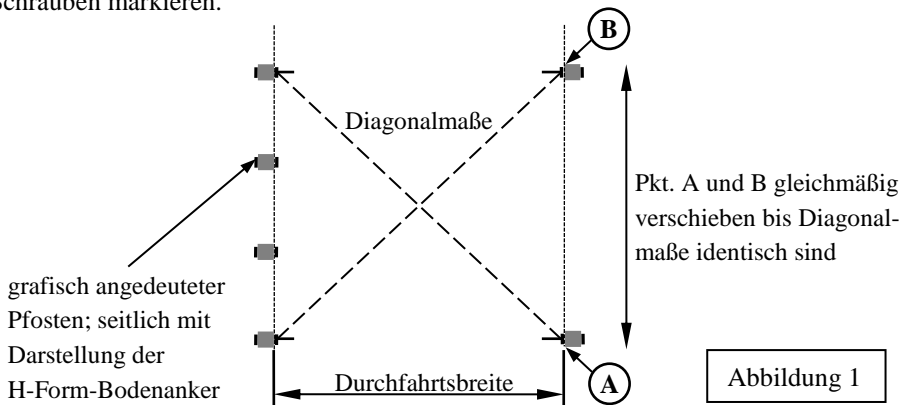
schrauben markieren.

B

Diagonalmaße

Pkt. A und B gleichmäßig verschieben bis Diagonalmaße identisch sind

grafisch angedeuteter Pfosten; seitlich mit Darstellung der H-Form-Bodenanker

Durchfahrtsbreite

A

Abbildung 1